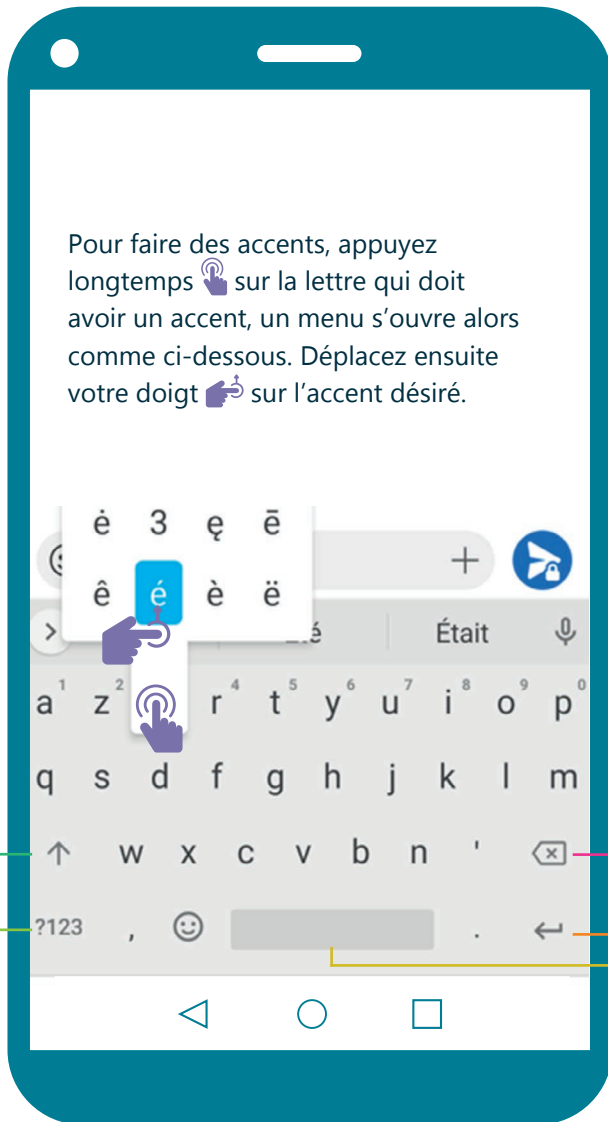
Pour faire des accents, appuyez longtemps sur la lettre qui doit avoir un accent, un menu s'ouvre alors comme ci-dessous. Déplacez ensuite votre doigt sur l'accent désiré.

ė 3 ę ē
ê é è ë

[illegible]é Était

a 1 z 2 r 4 t 5 y 6 u 7 i 8 o 9 p 0
q s d f g h j k l m
w x c v b n '
?123 , .